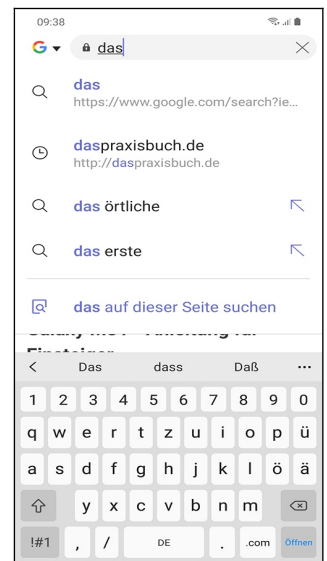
09:38

G das

das
https://www.google.com/search?ie...

daspraxisbuch.de
http://daspraxisbuch.de

das örtliche

das erste

das auf dieser Seite suchen

Galaxy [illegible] Anleitung für Einsteiger

< Das dass Daß ...

1 2 3 4 5 6 7 8 9 0
q w e r t z u i o p ü
a s d f g h j k l ö ä
y x c v b n m
!#1 , / DE . .com Öffnen